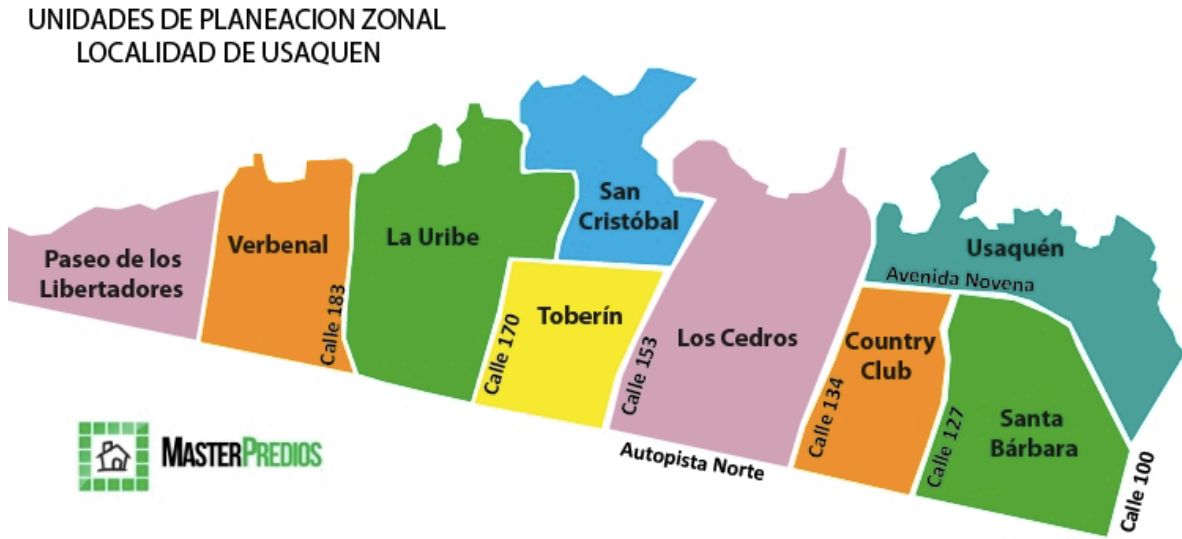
UNIDADES DE PLANEACION ZONAL
LOCALIDAD DE USAQUEN

San Cristóbal

La Uribe

Verbenal

Paseo de los Libertadores

Usaquén

Avenida Novena

Toberín

Los Cedros

Country Club

Calle 183

Calle 170

Calle 153

Calle 134

Calle 127

Santa Bárbara

Calle 100

Autopista Norte

MASTERPREDIOS